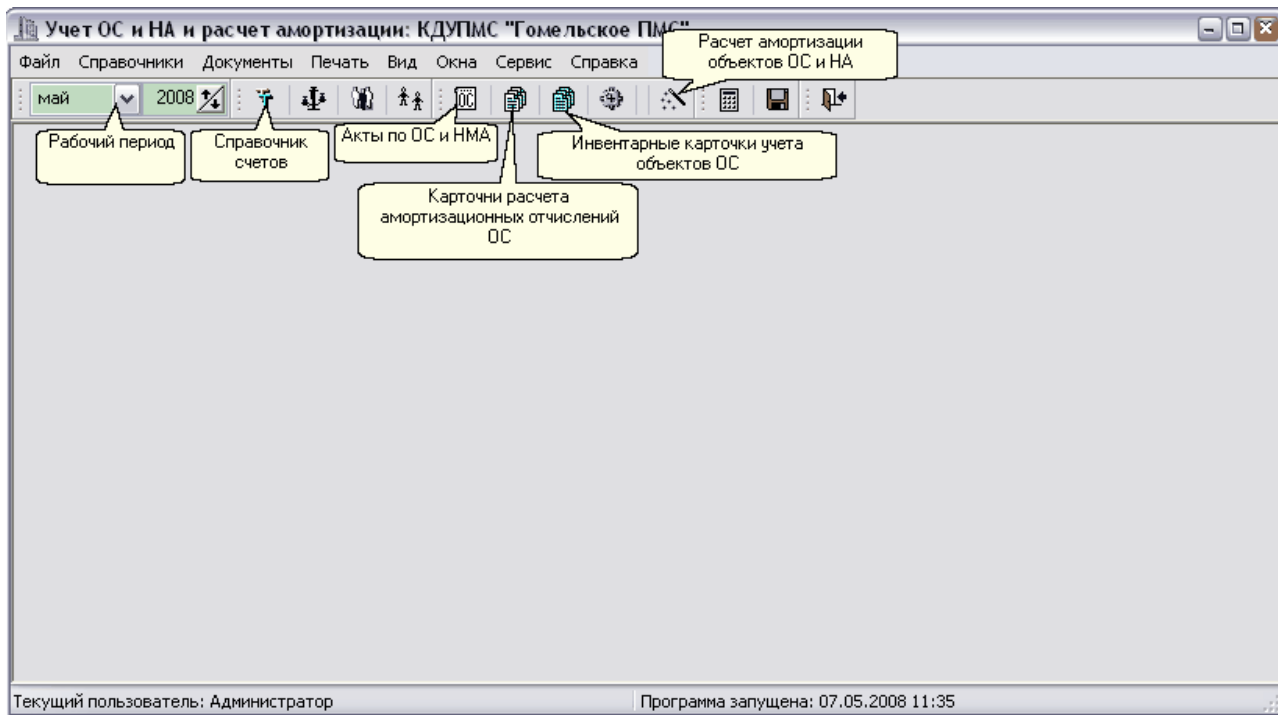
Учет ОС и НА и расчет амортизации: КДУПМС "Гомельское ПМС"

Файл Справочники Документы Печать Вид Окна Сервис Справка

май 2008

Расчет амортизации объектов ОС и НА

Рабочий период

Справочник счетов

Акты по ОС и НМА

Инвентарные карточки учета объектов ОС

Карточни расчета амортизационных отчислений ОС

Текущий пользователь: Администратор

Программа запущена: 07.05.2008 11:35